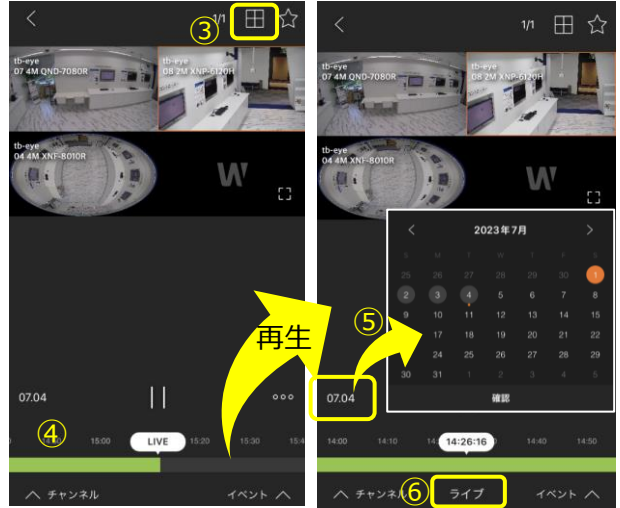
1/1
③
tb-eye
07 4M QND-7080R
tb-eye
08 2M XNF-6120H
tb-eye
04 4M XNF-8010R
W
07.04
④
15:00
LIVE
15:20
15:30
15:4
チャンネル
イベント

1/1
tb-eye
07 4M QND-7080R
tb-eye
08 2M XNF-6120H
tb-eye
04 4M XNF-8010R
W
2023年7月
S M T W T F S
25 26 27 28 29 30 1
2 3 4 5 6 7 8
9 10 11 12 13 14 15
16 17 18 19 20 21 22
23 24 25 26 27 28 29
30 31 1 2 3 4 5
確認
再生
⑤
07.04
14:00
14:10
14:26:16
14:40
14:50
チャンネル
⑥
ライブ
イベント